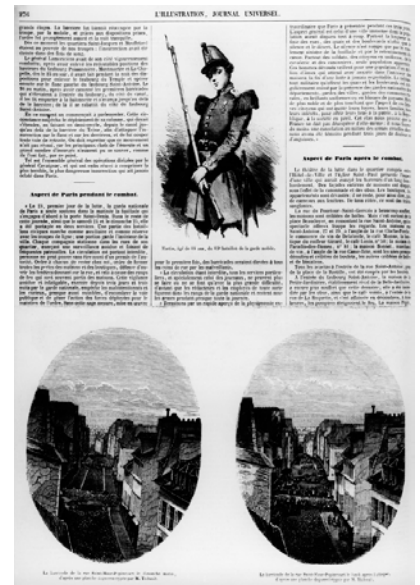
276

L'ILLUSTRATION, JOURNAL UNIVERSEL.

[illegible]

Aspect de Paris pendant le combat.

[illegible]

Vartin, âgé de 16 ans, du 8e bataillon de la garde mobile.

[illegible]

Aspect de Paris après le combat.

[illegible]

La barricade de la rue Saint-Maur-Popincourt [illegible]

La barricade de la rue Saint-Maur-Popincourt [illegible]